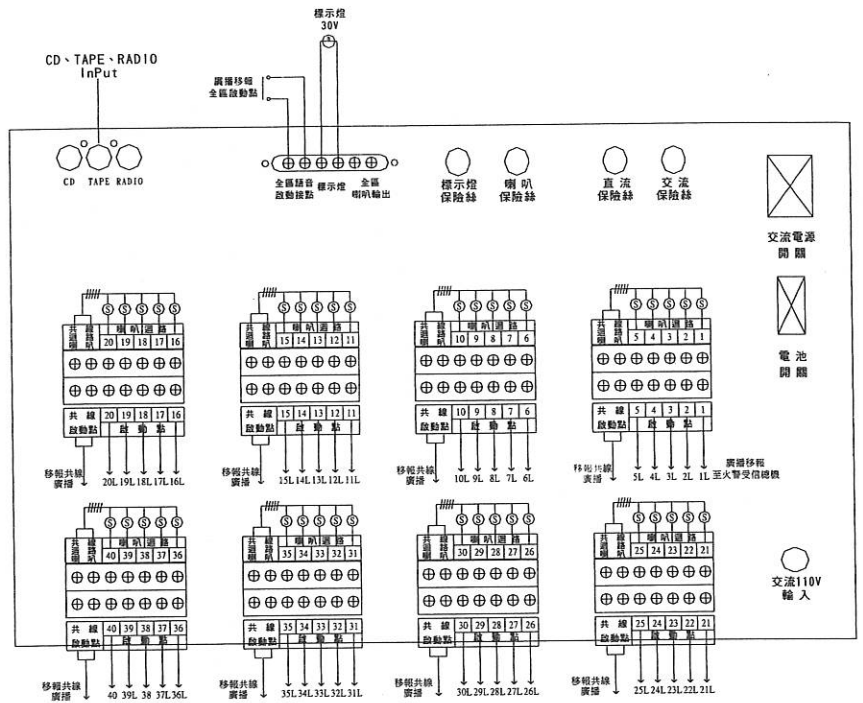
標示燈
30V

CD、TAPE、RADIO
InPut

廣播移報
全區啟動點

CD TAPE RADIO

全區語音
啟動接點

標示燈

全區
喇叭輸出

標示燈
保險絲

喇叭
保險絲

直流
保險絲

交流
保險絲

交流電源
開關

電池
開關

共通線
喇叭線路
20 19 18 17 16
共線啟動點
20 19 18 17 16
啟動點
移報共線廣播
20L 19L 18L 17L 16L

共通線
喇叭線路
15 14 13 12 11
共線啟動點
15 14 13 12 11
啟動點
移報共線廣播
15L 14L 13L 12L 11L

共通線
喇叭線路
10 9 8 7 6
共線啟動點
10 9 8 7 6
啟動點
移報共線廣播
10L 9L 8L 7L 6L

共通線
喇叭線路
5 4 3 2 1
共線啟動點
5 4 3 2 1
啟動點
移報共線廣播
5L 4L 3L 2L 1L
廣播移報
至火警受信總機

共通線
喇叭線路
40 39 38 37 36
共線啟動點
40 39 38 37 36
啟動點
移報共線廣播
40 39L 38 37L 36L

共通線
喇叭線路
35 34 33 32 31
共線啟動點
35 34 33 32 31
啟動點
移報共線廣播
35L 34L 33L 32L 31L

共通線
喇叭線路
30 29 28 27 26
共線啟動點
30 29 28 27 26
啟動點
移報共線廣播
30L 29L 28L 27L 26L

共通線
喇叭線路
25 24 23 22 21
共線啟動點
25 24 23 22 21
啟動點
移報共線廣播
25L 24L 23L 22L 21L

交流110V
輸入